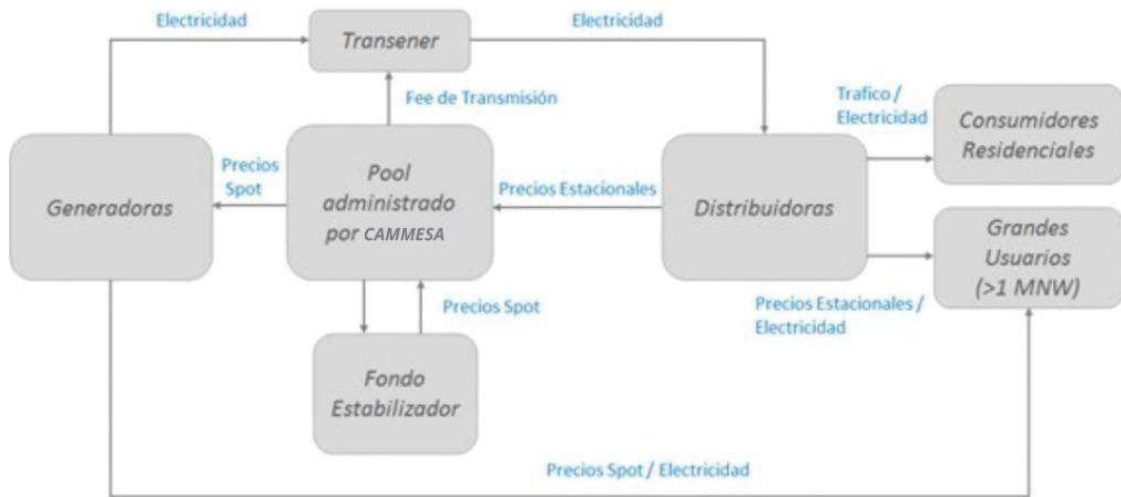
Electricidad

Transener

Electricidad

Fee de Transmisión

Trafico / Electricidad

Consumidores Residenciales

Precios Spot

Generadoras

Pool administrado por CAMMESA

Precios Estacionales

Distribuidoras

Grandes Usuarios (>1 MNW)

Precios Spot

Precios Estacionales / Electricidad

Fondo Estabilizador

Precios Spot / Electricidad